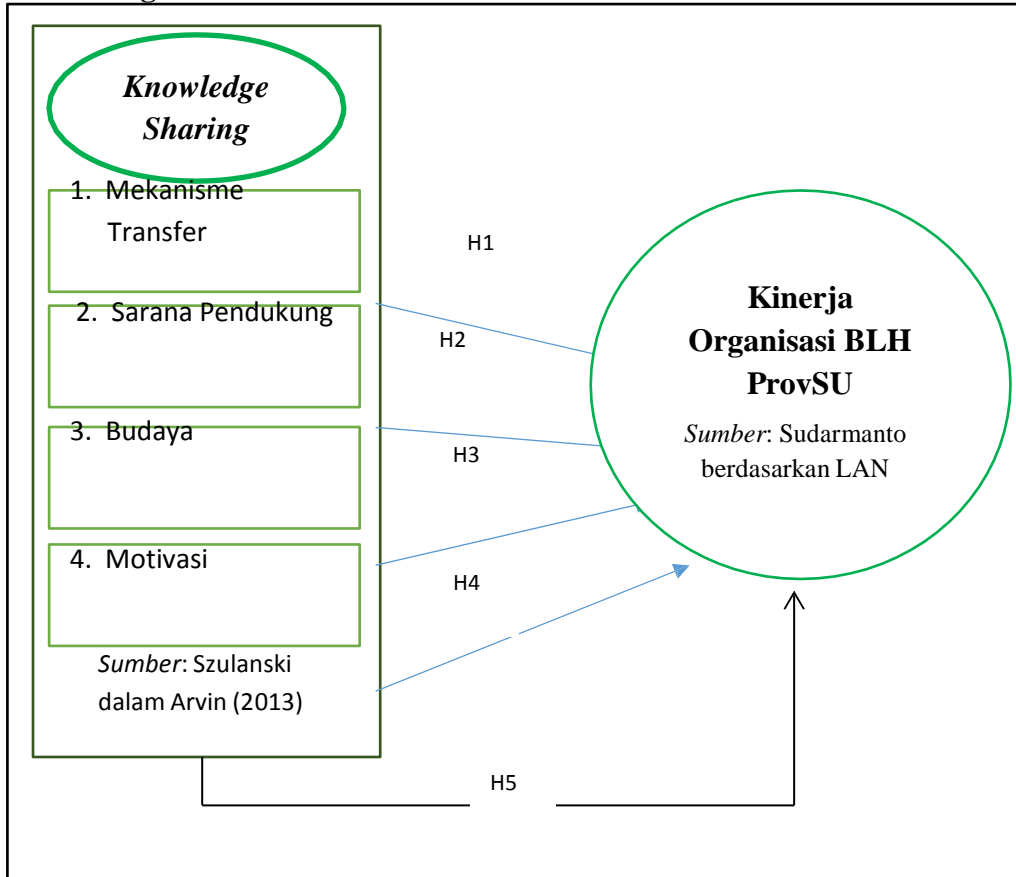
*Knowledge Sharing*

1. Mekanisme Transfer

2. Sarana Pendukung

3. Budaya

4. Motivasi

*Sumber*: Szulanski dalam Arvin (2013)

H1

H2

H3

H4

H5

**Kinerja Organisasi BLH ProvSU**

*Sumber*: Sudarmanto berdasarkan LAN